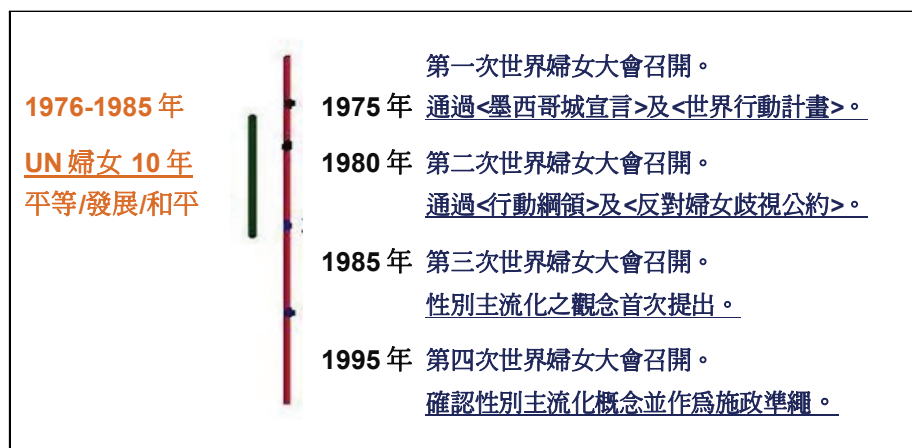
1976-1985 年

UN 婦女 10 年

平等/發展/和平

1975 年 第一次世界婦女大會召開。
通過<墨西哥城宣言>及<世界行動計畫>。

1980 年 第二次世界婦女大會召開。
通過<行動綱領>及<反對婦女歧視公約>。

1985 年 第三次世界婦女大會召開。
性別主流化之觀念首次提出。

1995 年 第四次世界婦女大會召開。
確認性別主流化概念並作爲施政準繩。